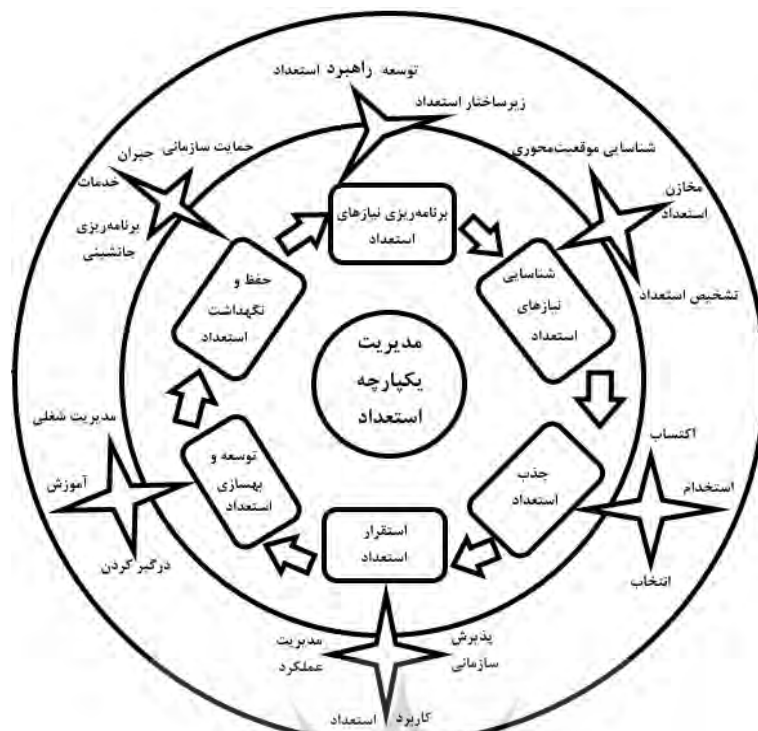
توسعه راهبرد استعداد
زیرساختار استعداد
حمایت سازمانی
جبران خدمات
برنامه‌ریزی جانشینی
شناسایی موقعیت‌محوری
مخازن استعداد
تشخیص استعداد
برنامه‌ریزی نیازهای استعداد
حفظ و نگهداشت استعداد
شناسایی نیازهای استعداد
مدیریت یکپارچه استعداد
توسعه و بهسازی استعداد
جذب استعداد
استقرار استعداد
مدیریت شغلی
آموزش
درگیر کردن
اکتساب
استخدام
انتخاب
مدیریت عملکرد
پذیرش سازمانی
کاربرد استعداد